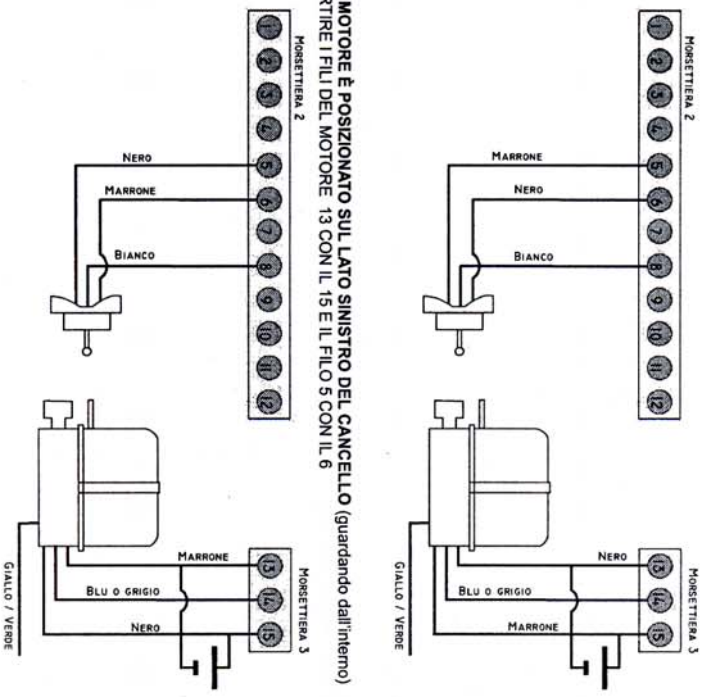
MOTORE È POSIZIONATO SUL LATO SINISTRO DEL CANCELLO (guardando dall'interno)
RTIRE I FILI DEL MOTORE 13 CON IL 15 E IL FILO 5 CON IL 6

MORSETTIERA 2
1 2 3 4 5 6 7 8 9 10 11 12
NERO
MARRONE
BIANCO

MORSETTIERA 3
13 14 15
MARRONE
BLU O GRIGIO
NERO
GIALLO / VERDE

MORSETTIERA 2
1 2 3 4 5 6 7 8 9 10 11 12
MARRONE
NERO
BIANCO

MORSETTIERA 3
13 14 15
NERO
BLU O GRIGIO
MARRONE
GIALLO / VERDE